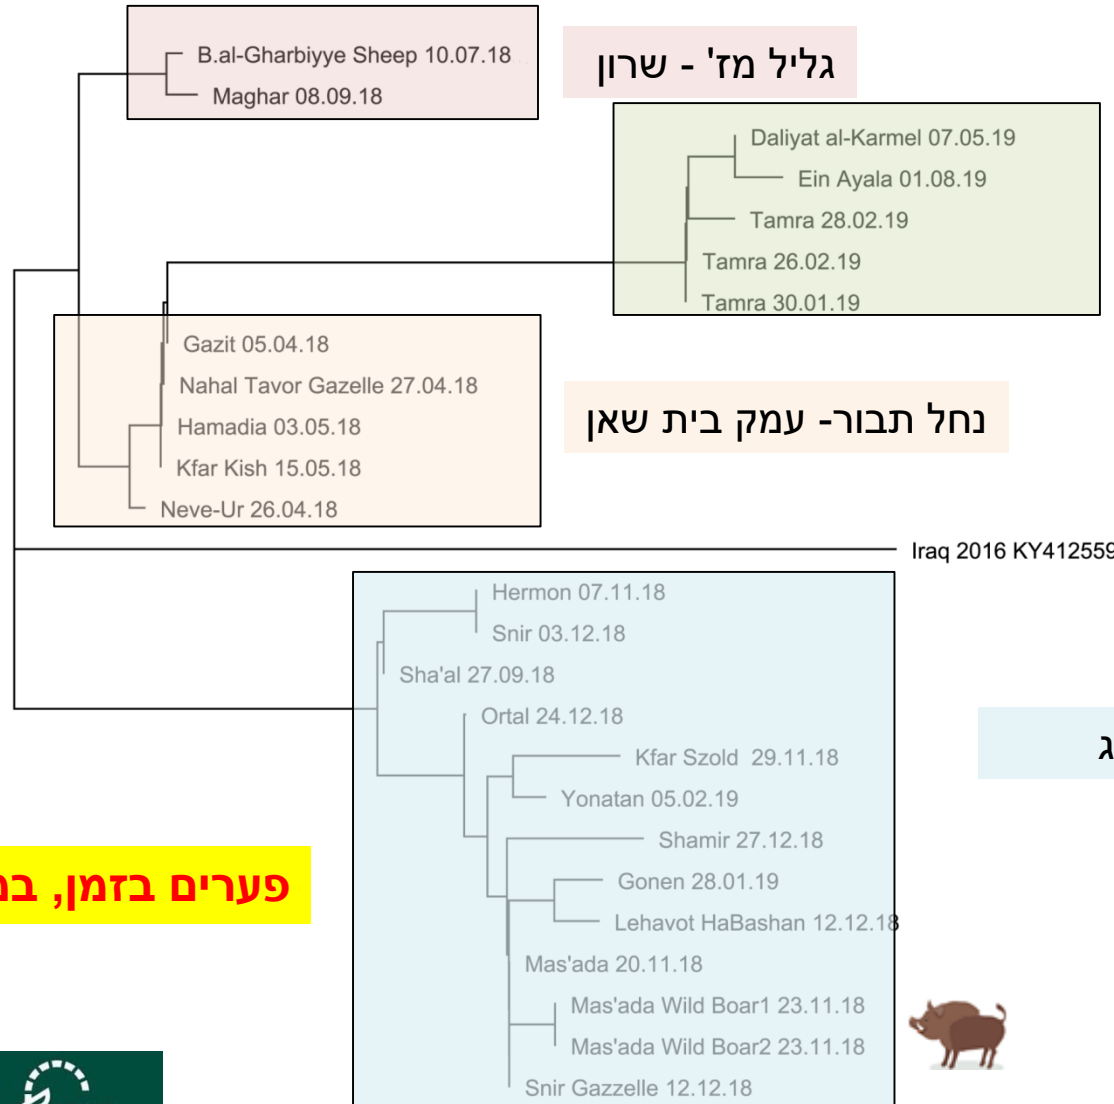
B.al-Gharbiyye Sheep 10.07.18
Maghar 08.09.18

גליל מז' - שרון

Daliyat al-Karmel 07.05.19
Ein Ayala 01.08.19
Tamra 28.02.19
Tamra 26.02.19
Tamra 30.01.19

Gazit 05.04.18
Nahal Tavor Gazelle 27.04.18
Hamadia 03.05.18
Kfar Kish 15.05.18
Neve-Ur 26.04.18

נחל תבור- עמק בית שאן

Iraq 2016 KY412559

Hermon 07.11.18
Snir 03.12.18
Sha'al 27.09.18
Ortal 24.12.18
Kfar Szold 29.11.18
Yonatan 05.02.19
Shamir 27.12.18
Gonen 28.01.19
Lehavot HaBashan 12.12.18
Mas'ada 20.11.18
Mas'ada Wild Boar1 23.11.18
Mas'ada Wild Boar2 23.11.18
Snir Gazzelle 12.12.18

ג

פערים בזמן, ב